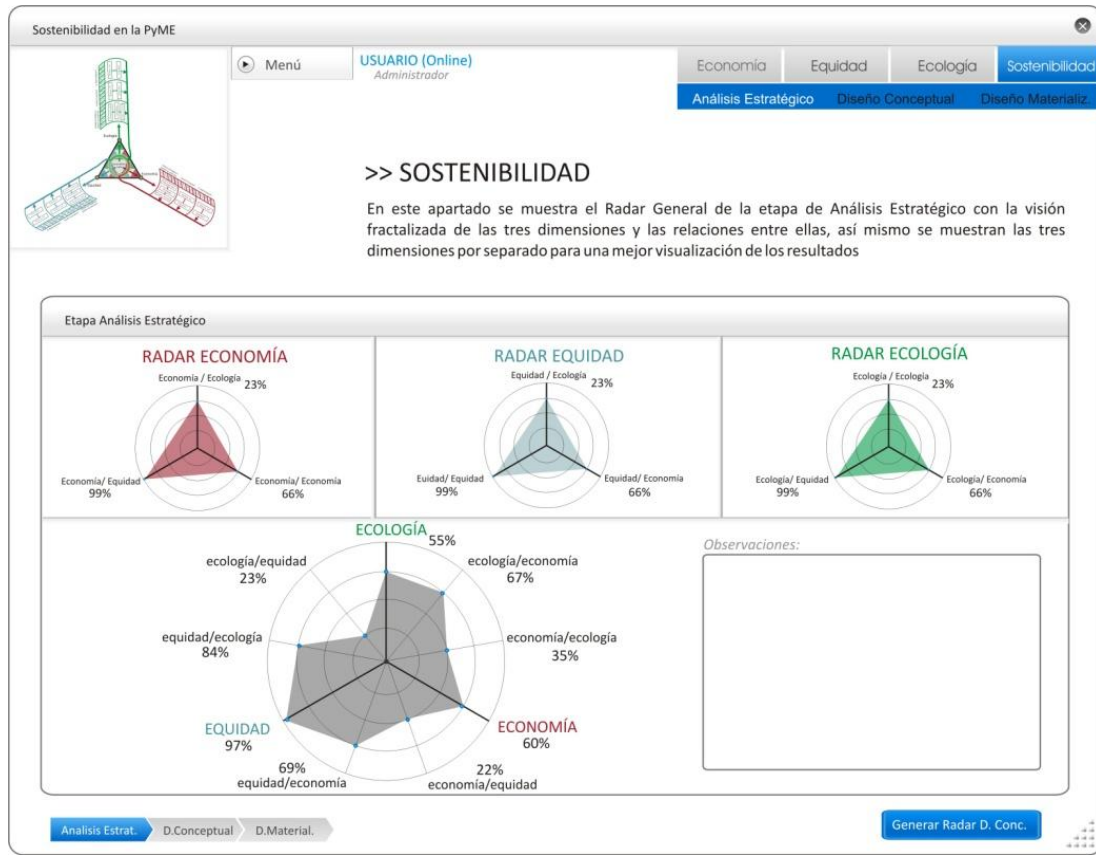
Sostenibilidad en la PyME

Menú

USUARIO (Online)
Administrador

Economía | Equidad | Ecología | Sostenibilidad

Análisis Estratégico | Diseño Conceptual | Diseño Materializ.

>> SOSTENIBILIDAD

En este apartado se muestra el Radar General de la etapa de Análisis Estratégico con la visión fractalizada de las tres dimensiones y las relaciones entre ellas, así mismo se muestran las tres dimensiones por separado para una mejor visualización de los resultados

Etapa Análisis Estratégico

RADAR ECONOMÍA
Economía / Ecología 23%
Economía/ Equidad 99%
Economía/ Economía 66%

RADAR EQUIDAD
Equidad / Ecología 23%
Euidad/ Equidad 99%
Equidad/ Economía 66%

RADAR ECOLOGÍA
Ecología / Ecología 23%
Ecología/ Equidad 99%
Ecología/ Economía 66%

ECOLOGÍA 55%
ecología/economía 67%
economía/ecología 35%
ECONOMÍA 60%
22% economía/equidad
69% equidad/economía
EQUIDAD 97%
equidad/ecología 84%
ecología/equidad 23%

Observaciones:

Analisis Estrat. | D.Conceptual | D.Material.

Generar Radar D. Conc.